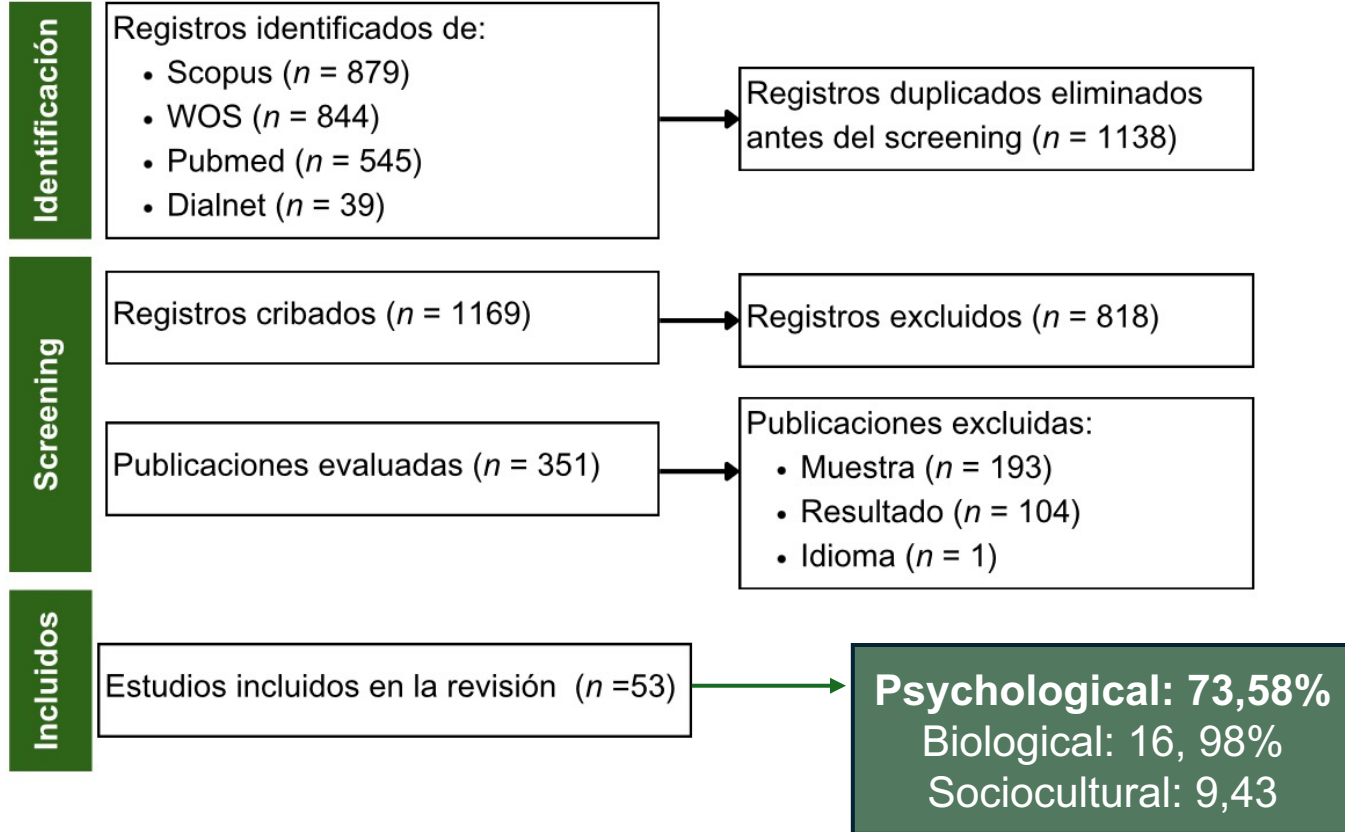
Identificación

Registros identificados de:
• Scopus ($n$ = 879)
• WOS ($n$ = 844)
• Pubmed ($n$ = 545)
• Dialnet ($n$ = 39)

Registros duplicados eliminados antes del screening ($n$ = 1138)

Screening

Registros cribados ($n$ = 1169)

Registros excluidos ($n$ = 818)

Publicaciones evaluadas ($n$ = 351)

Publicaciones excluidas:
• Muestra ($n$ = 193)
• Resultado ($n$ = 104)
• Idioma ($n$ = 1)

Incluidos

Estudios incluidos en la revisión ($n$ =53)

Psychological: 73,58%
Biological: 16, 98%
Sociocultural: 9,43